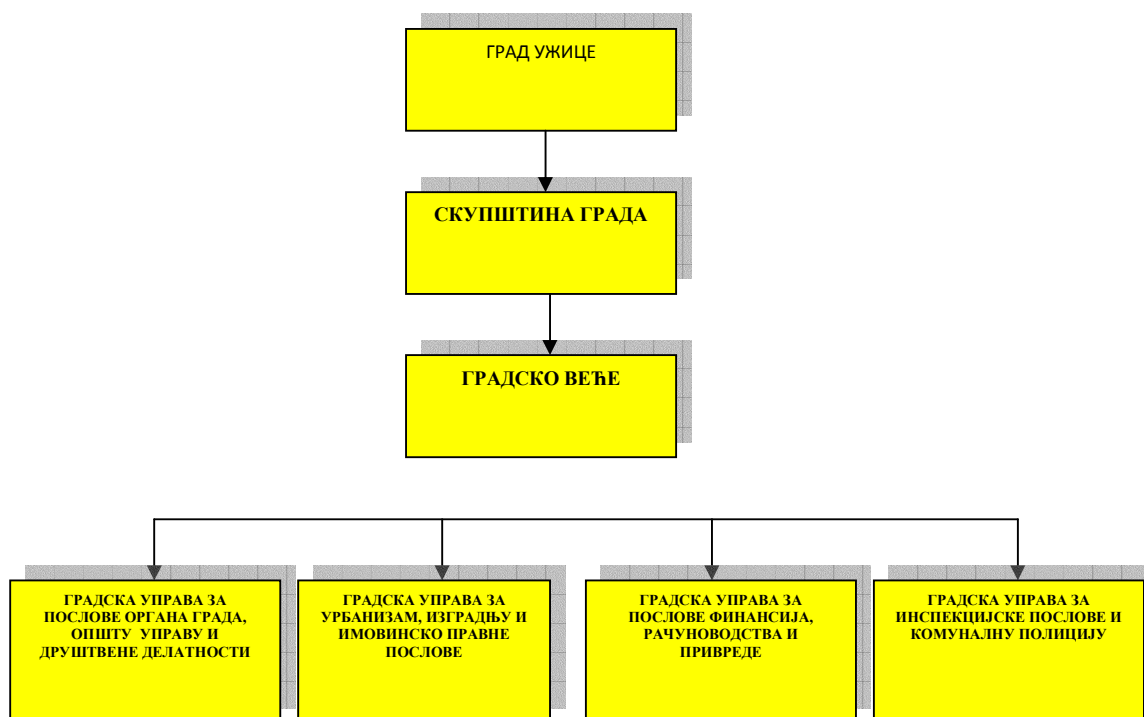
ГРАД УЖИЦЕ

СКУПШТИНА ГРАДА

ГРАДСКО ВЕЋЕ

ГРАДСКА УПРАВА ЗА ПОСЛОВЕ ОРГАНА ГРАДА, ОПШТУ УПРАВУ И ДРУШТВЕНЕ ДЕЛАТНОСТИ

ГРАДСКА УПРАВА ЗА УРБАНИЗАМ, ИЗГРАДЊУ И ИМОВИНСКО ПРАВНЕ ПОСЛОВЕ

ГРАДСКА УПРАВА ЗА ПОСЛОВЕ ФИНАНСИЈА, РАЧУНОВОДСТВА И ПРИВРЕДЕ

ГРАДСКА УПРАВА ЗА ИНСПЕКЦИЈСКЕ ПОСЛОВЕ И КОМУНАЛНУ ПОЛИЦИЈУ